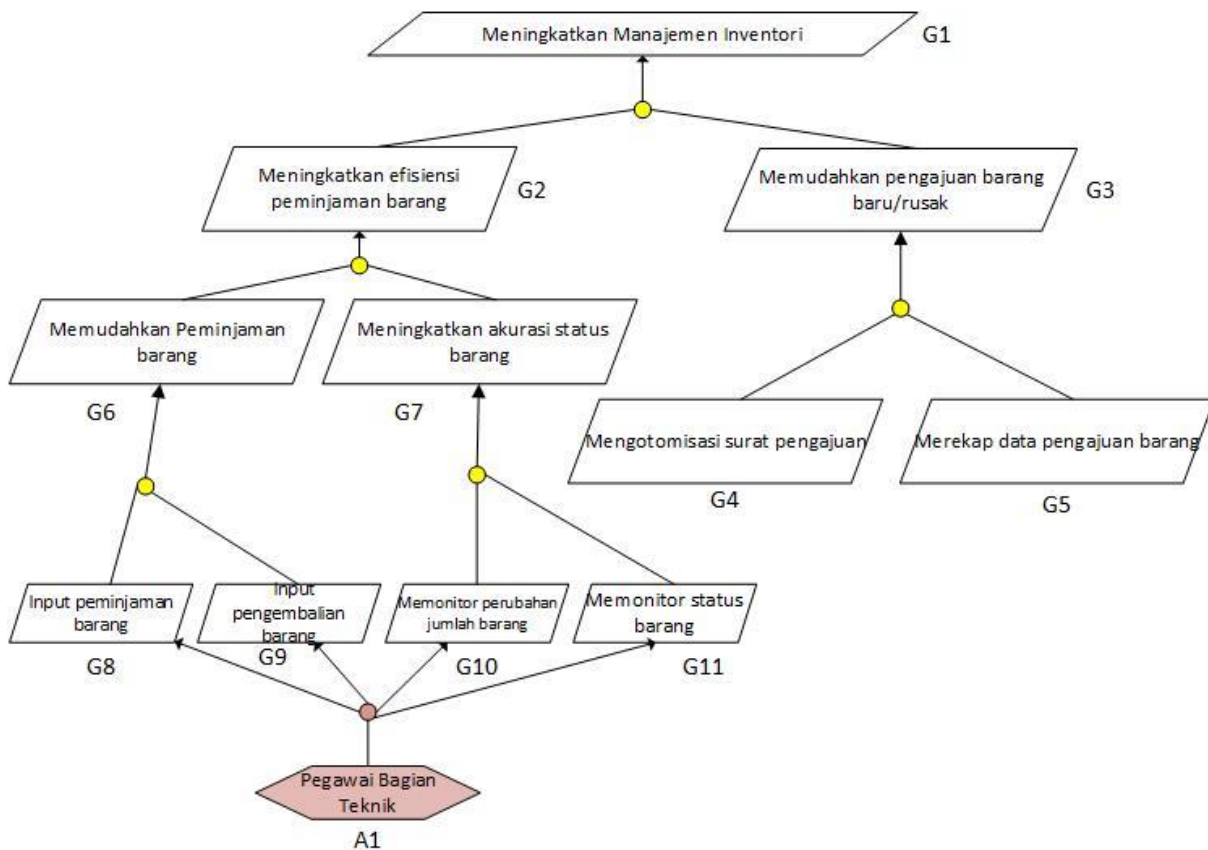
Meningkatkan Manajemen Inventori
G1

Meningkatkan efisiensi peminjaman barang
G2

Memudahkan pengajuan barang baru/rusak
G3

Memudahkan Peminjaman barang
G6

Meningkatkan akurasi status barang
G7

Mengotomisasi surat pengajuan
G4

Merekap data pengajuan barang
G5

Input peminjaman barang
G8

Input pengembalian barang
G9

Memonitor perubahan jumlah barang
G10

Memonitor status barang
G11

Pegawai Bagian Teknik
A1